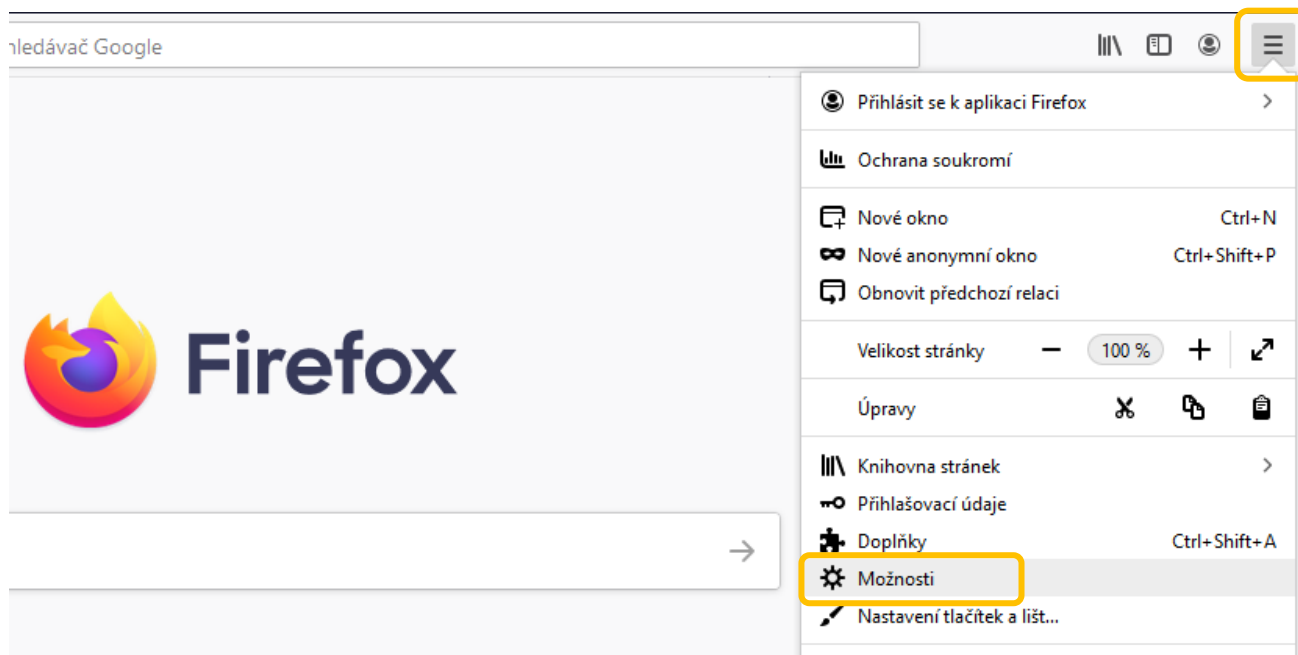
nledávač Google

Přihlásit se k aplikaci Firefox

Ochrana soukromí

Nové okno Ctrl+N
Nové anonymní okno Ctrl+Shift+P
Obnovit předchozí relaci

Velikost stránky − 100 % +

Úpravy

Knihovna stránek
Přihlašovací údaje
Doplňky Ctrl+Shift+A
Možnosti
Nastavení tlačítek a lišt...

Firefox